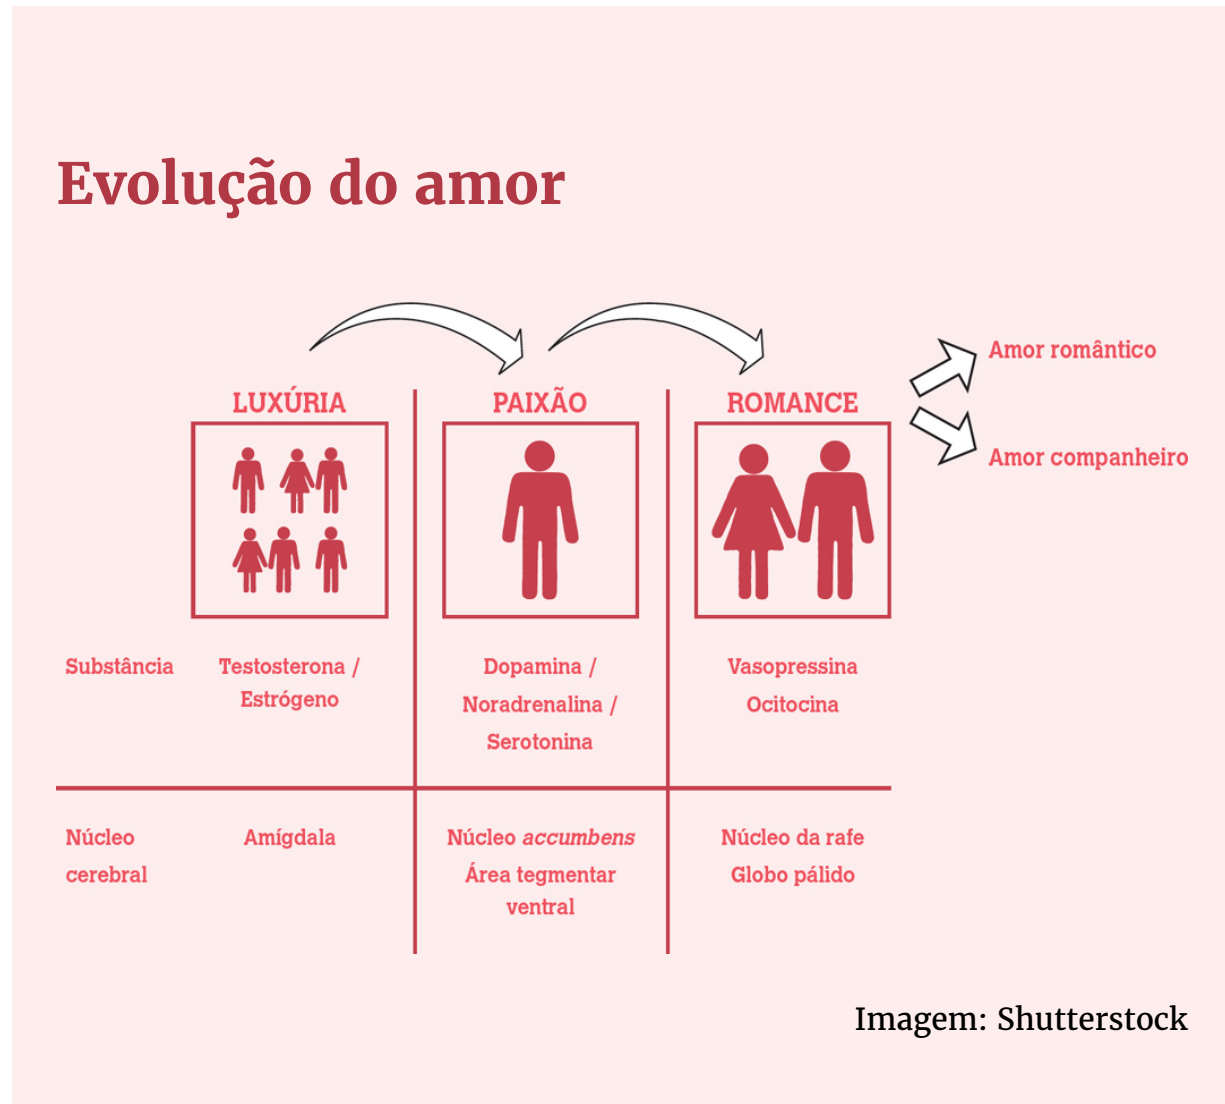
Evolução do amor

| | LUXÚRIA | PAIXÃO | ROMANCE |
|---|---|---|---|
| Substância | Testosterona / Estrógeno | Dopamina / Noradrenalina / Serotonina | Vasopressina Ocitocina |
| Núcleo cerebral | Amígdala | Núcleo *accumbens* Área tegmentar ventral | Núcleo da rafe Globo pálido |

Amor romântico

Amor companheiro

Imagem: Shutterstock